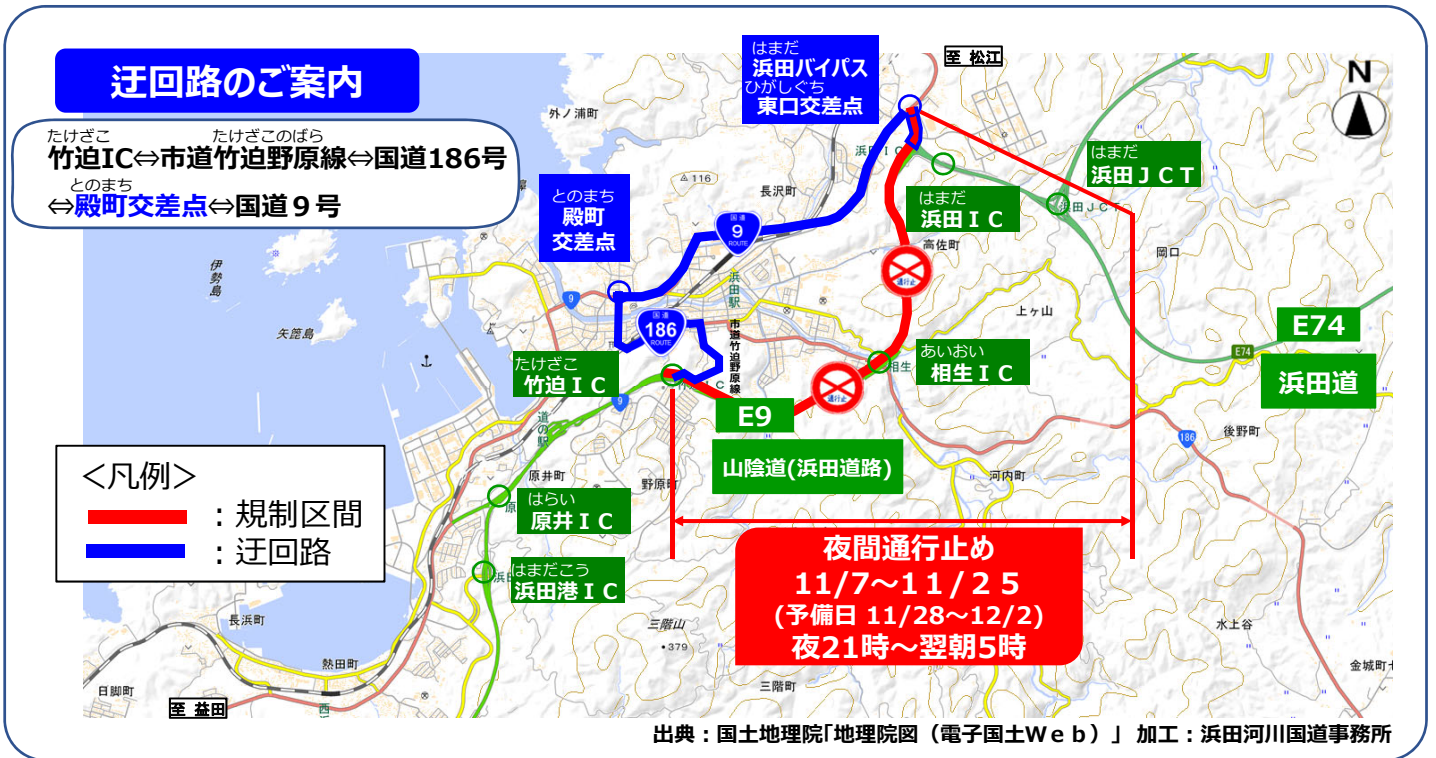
迂回路のご案内

たけざこ　たけざこのばら
竹迫IC⇔市道竹迫野原線⇔国道186号
とのまち
⇔殿町交差点⇔国道９号

はまだ
浜田バイパス
ひがしぐち
東口交差点

至 松江

N

外ノ浦町

とのまち
殿町
交差点

116

長沢町

9

浜田ＩＣ

はまだ
浜田ＪＣＴ

はまだ
浜田ＩＣ

高佐町

伊勢島

浜田駅

9

186

市道竹迫野原線

岡口

上ヶ山

矢箆島

E74

浜田道

たけざこ
竹迫ＩＣ

あいおい
相生ＩＣ

相生

E9

E74

9

山陰道(浜田道路)

186

後野町

道の駅

＜凡例＞
：規制区間
：迂回路

原井町

野原町

河内町

はらい
原井ＩＣ

夜間通行止め
11/7～11/25
(予備日 11/28～12/2)
夜21時～翌朝5時

はまだこう
浜田港ＩＣ

長浜町

三階山
379

水上谷

熱田町

金城町

日脚町

三階町

至 益田

出典：国土地理院「地理院図（電子国土Ｗｅｂ）」 加工：浜田河川国道事務所